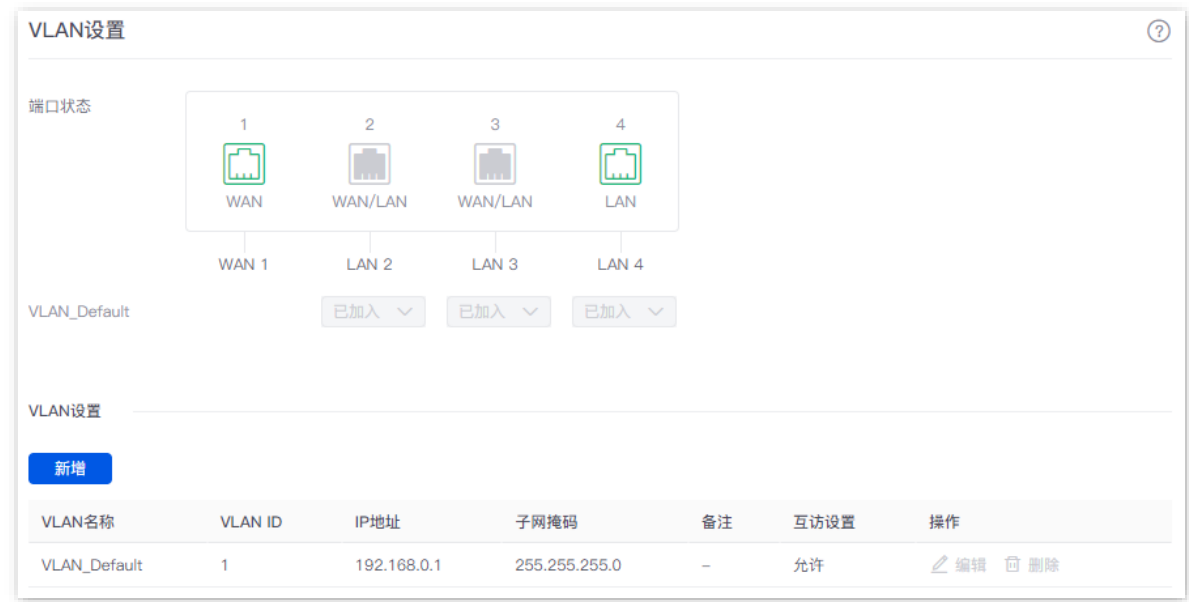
VLAN设置

?

端口状态

| 1 | 2 | 3 | 4 |
|---|---|---|---|
| WAN | WAN/LAN | WAN/LAN | LAN |
| WAN 1 | LAN 2 | LAN 3 | LAN 4 |

VLAN_Default 已加入 已加入 已加入

VLAN设置

新增

| VLAN名称 | VLAN ID | IP地址 | 子网掩码 | 备注 | 互访设置 | 操作 |
|---|---|---|---|---|---|---|
| VLAN_Default | 1 | 192.168.0.1 | 255.255.255.0 | – | 允许 | 编辑 删除 |